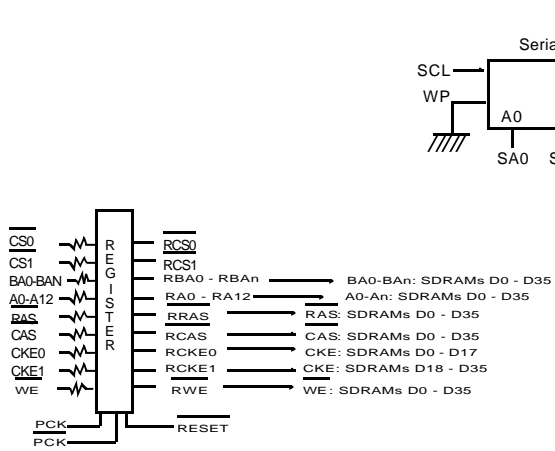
Seria
SCL
WP
A0
SA0 S

CS0
CS1
BA0-BAN
A0-A12
RAS
CAS
CKE0
CKE1
WE

R E G I S T E R

RCS0
RCS1
RBA0 - RBAn
RA0 - RA12
RRAS
RCAS
RCKE0
RCKE1
RWE

BA0-BAn: SDRAMs D0 - D35
A0-An: SDRAMs D0 - D35
RAS: SDRAMs D0 - D35
CAS: SDRAMs D0 - D35
CKE: SDRAMs D0 - D17
CKE: SDRAMs D18 - D35
WE: SDRAMs D0 - D35

PCK
PCK
RESET